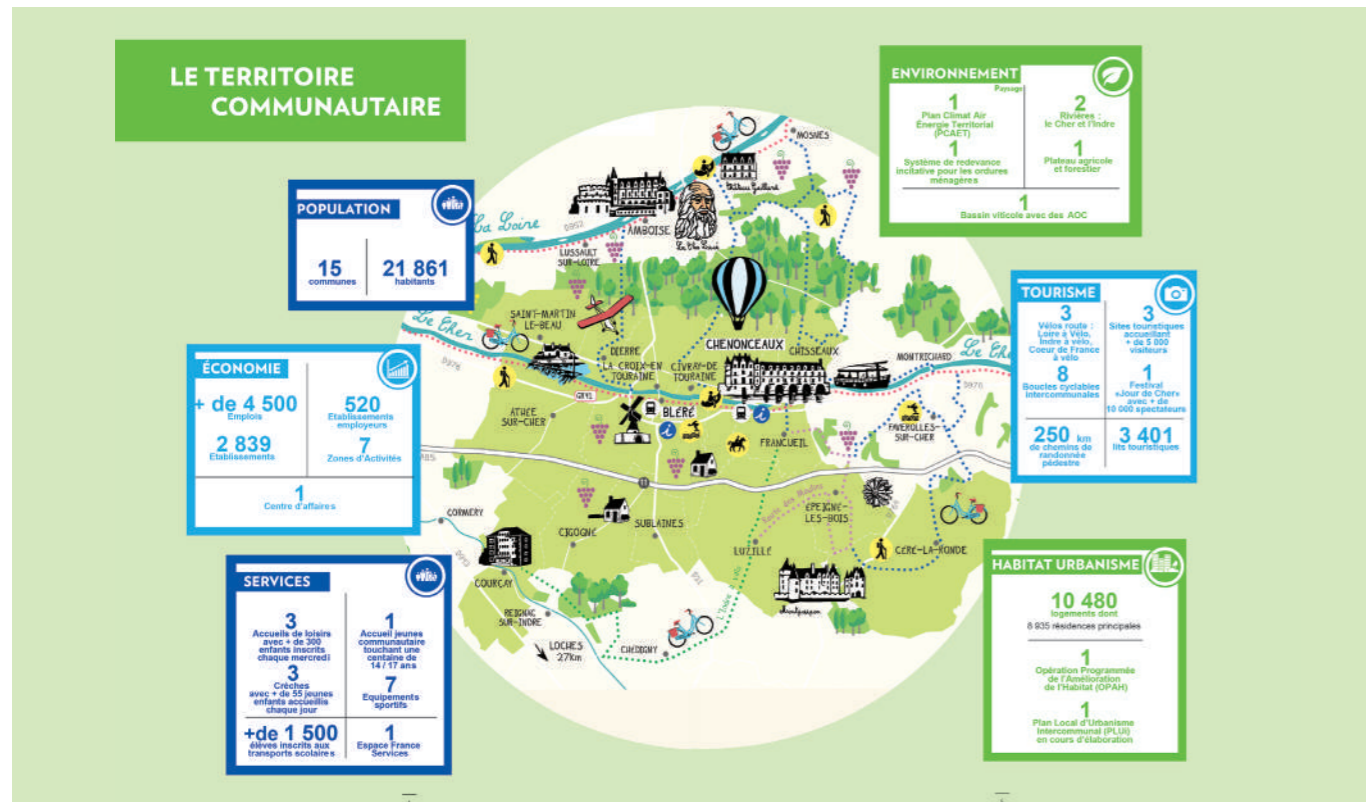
LE TERRITOIRE COMMUNAUTAIRE

POPULATION

15
communes

21 861
habitants

ÉCONOMIE

+ de 4 500
Emplois

520
Etablissements employeurs

2 839
Etablissements

7
Zones d'Activités

1
Centre d'affaires

SERVICES

3
Accueils de loisirs avec + de 300 enfants inscrits chaque mercredi

1
Accueil jeunes communautaire touchant une centaine de 14 / 17 ans

3
Crèches avec + de 55 jeunes enfants accueillis chaque jour

7
Equipements sportifs

+de 1 500
élèves inscrits aux transports scolaires

1
Espace France Services

ENVIRONNEMENT

Paysage

1
Plan Climat Air Énergie Territorial (PCAET)

2
Rivières : le Cher et l'Indre

1
Système de redevance incitative pour les ordures ménagères

1
Plateau agricole et forestier

1
Bassin viticole avec des AOC

TOURISME

3
Vélos route : Loire à Vélo, Indre à vélo, Coeur de France à vélo

3
Sites touristiques accueillant + de 5 000 visiteurs

8
Boucles cyclables intercommunales

1
Festival «Jour de Cher» avec + de 10 000 spectateurs

250 km
de chemins de randonnée pédestre

3 401
lits touristiques

HABITAT URBANISME

10 480
logements dont
8 935 résidences principales

1
Opération Programmée de l'Amélioration de l'Habitat (OPAH)

1
Plan Local d'Urbanisme Intercommunal (PLUi) en cours d'élaboration

La Loire
Le Cher
Le Cher
MOSNES
Château Gaillard
AMBOISE
Le Clos Lucé
LUSSAULT SUR-LOIRE
SAINT-MARTIN LE-BEAU
DIERRE
LA CROIX-EN TOURAINE
CIVRAY-DE TOURAINE
CHENONCEAUX
CHISSEAUX
MONTRICHARD
ATHÉE SUR-CHER
BLÉRÉ
FRANCUEIL
FAVEROLLES SUR-CHER
CORMERY
CIGOGNÉ
SUBLAINES
ÉPEIGNÉ LES-BOIS
CÉRÉ-LA-RONDE
LUZILLÉ
Montpoupon
COURÇAY
REIGNAC SUR-INDRE
LOCHES 27km
CHEDIGNY
D952
D976
D31
D976
Route des Moulins